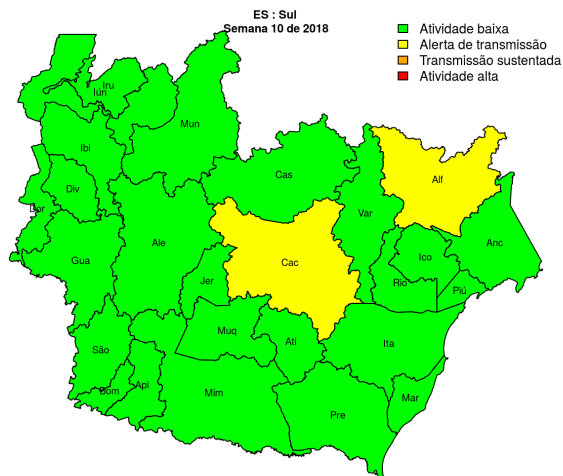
ES : Sul
Semana 10 de 2018

Atividade baixa
Alerta de transmissão
Transmissão sustentada
Atividade alta

Iru
Iun
Mun
Ibi
Div
Dor
Cas
Alf
Var
Ale
Gua
Cac
Ico
Anc
Jer
Rio
Piú
Muq
Ati
São
Ita
Bom
Api
Mim
Pre
Mar